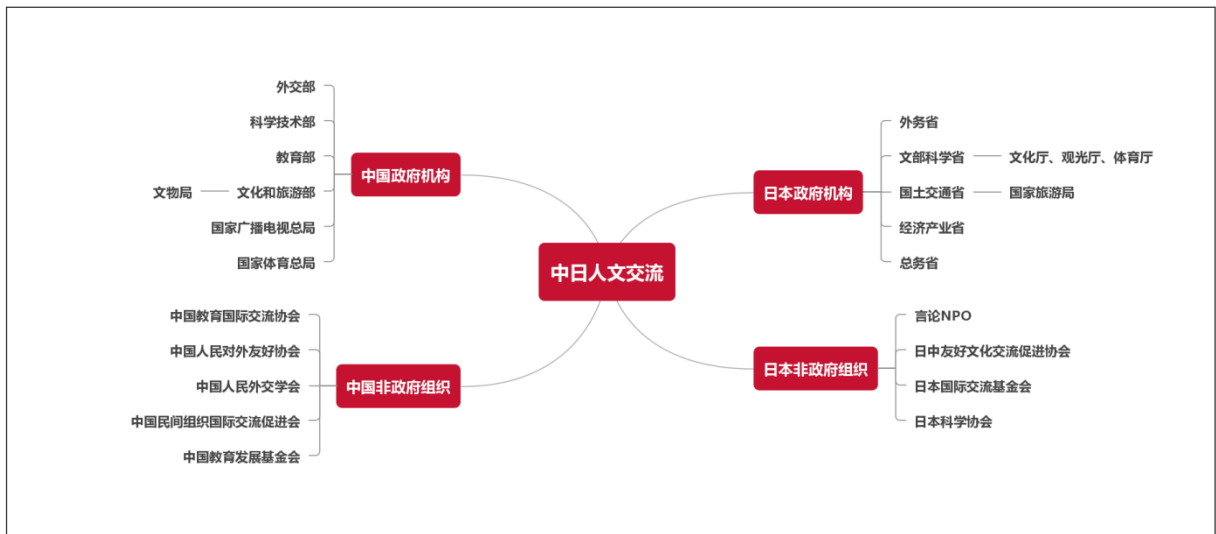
中日人文交流

中国政府机构
外交部
科学技术部
教育部
文化和旅游部
文物局
国家广播电视总局
国家体育总局

日本政府机构
外务省
文部科学省
文化厅、观光厅、体育厅
国土交通省
国家旅游局
经济产业省
总务省

中国非政府组织
中国教育国际交流协会
中国人民对外友好协会
中国人民外交学会
中国民间组织国际交流促进会
中国教育发展基金会

日本非政府组织
言论NPO
日中友好文化交流促进协会
日本国际交流基金会
日本科学协会